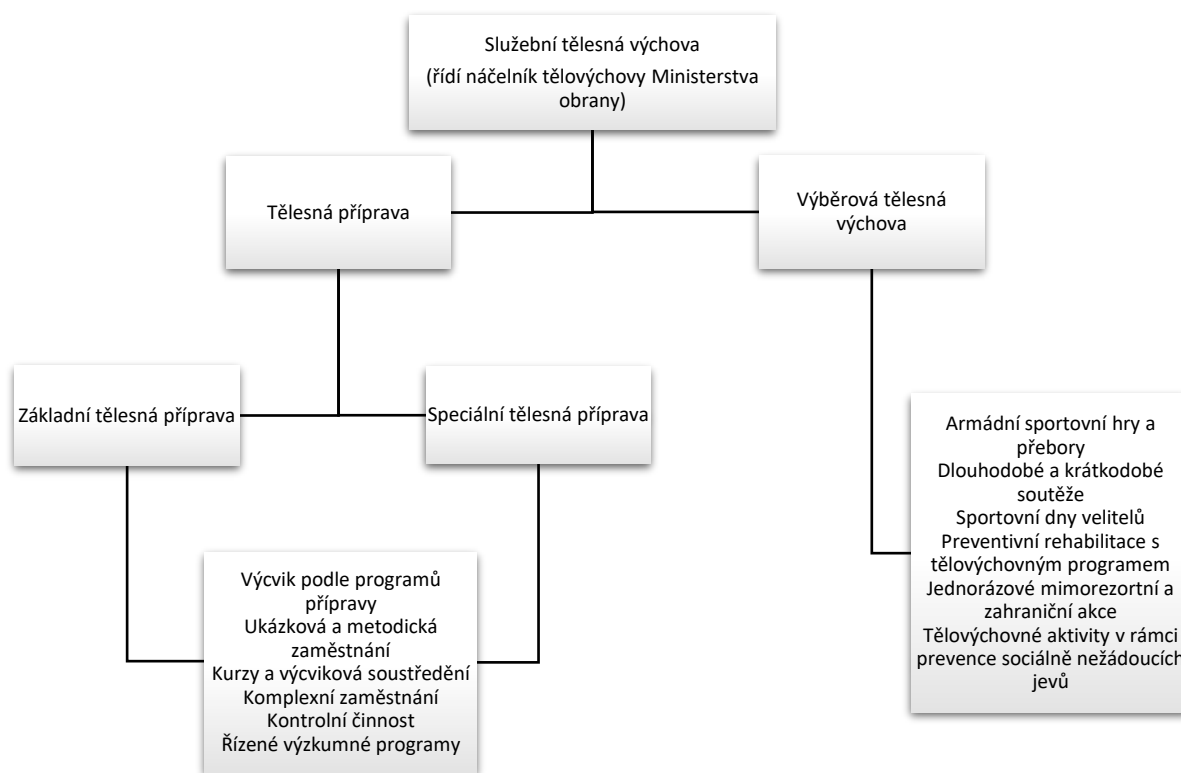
Služební tělesná výchova
(řídí náčelník tělovýchovy Ministerstva obrany)

Tělesná příprava

Výběrová tělesná výchova

Základní tělesná příprava

Speciální tělesná příprava

Armádní sportovní hry a přebory
Dlouhodobé a krátkodobé soutěže
Sportovní dny velitelů
Preventivní rehabilitace s tělovýchovným programem
Jednorázové mimorezortní a zahraniční akce
Tělovýchovné aktivity v rámci prevence sociálně nežádoucích jevů

Výcvik podle programů přípravy
Ukázková a metodická zaměstnání
Kurzy a výcviková soustředění
Komplexní zaměstnání
Kontrolní činnost
Řízené výzkumné programy